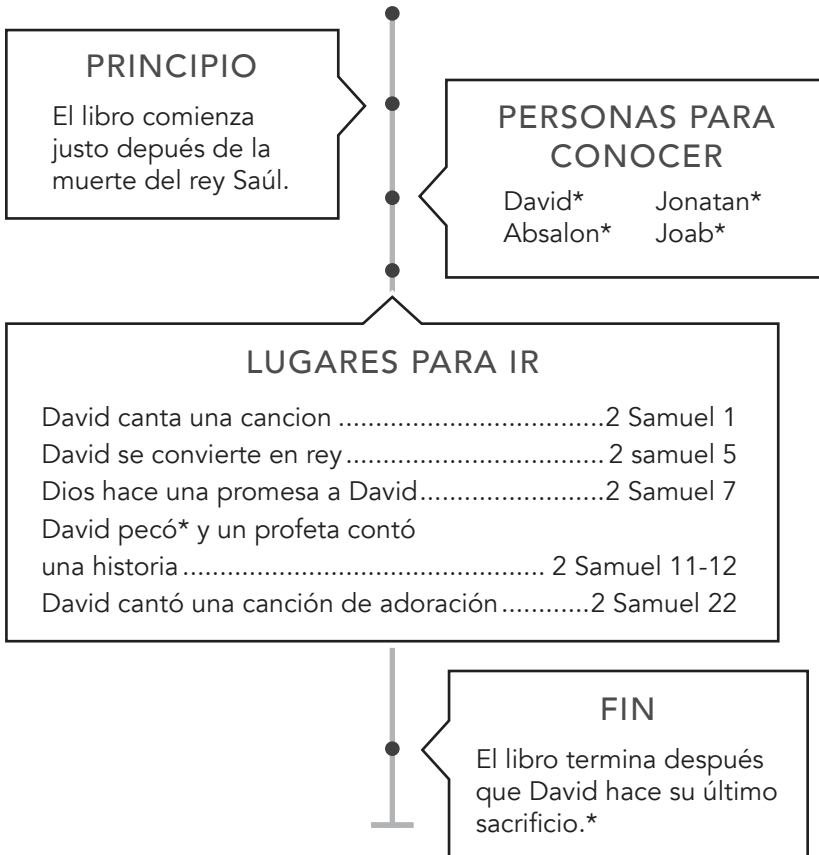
PRINCIPIO

El libro comienza justo depués de la muerte del rey Saúl.

PERSONAS PARA CONOCER

David* Jonatan*
Absalon* Joab*

LUGARES PARA IR

David canta una cancion ....................................2 Samuel 1
David se convierte en rey....................................2 samuel 5
Dios hace una promesa a David.........................2 Samuel 7
David pecó* y un profeta contó una historia................................................ 2 Samuel 11-12
David cantó una canción de adoración............2 Samuel 22

FIN

El libro termina después que David hace su último sacrificio.*